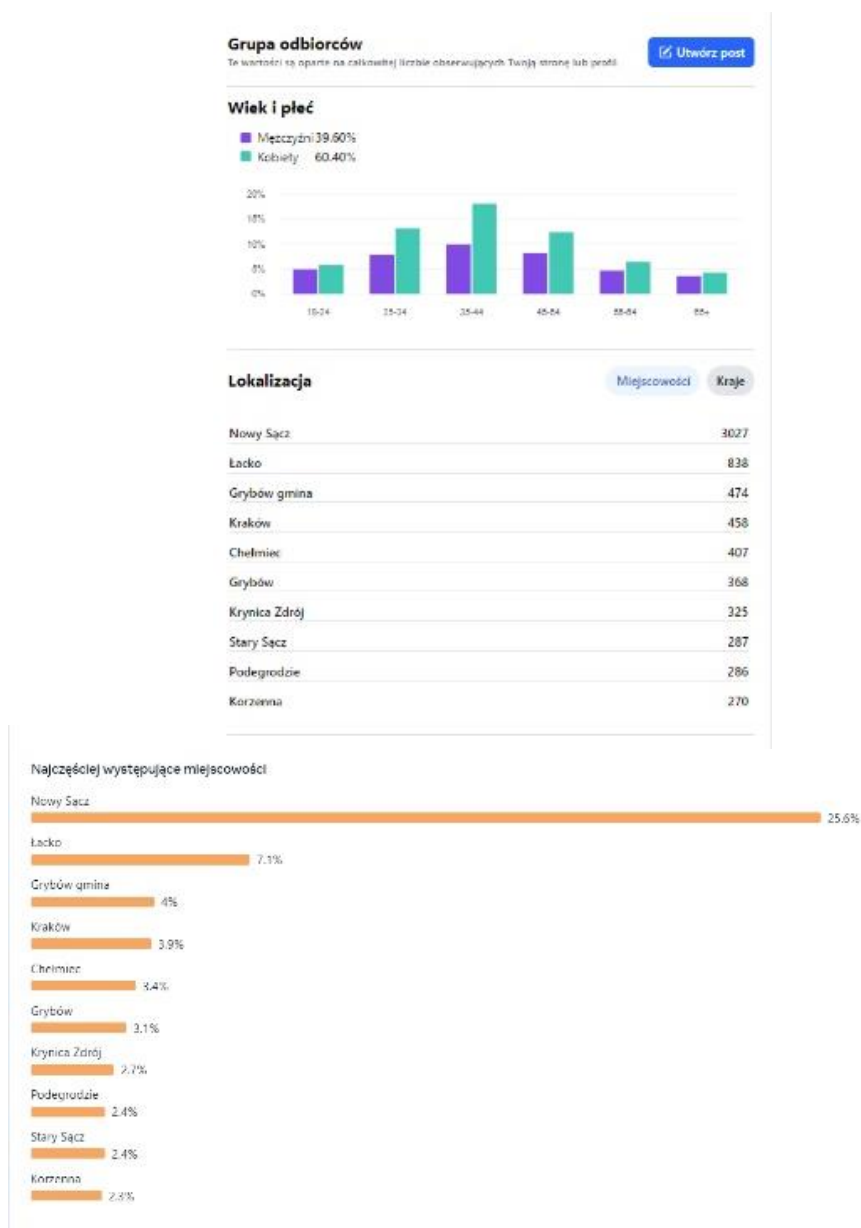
Grupa odbiorców
Te wartości są oparte na całkowitej liczbie obserwujących Twoją stronę lub profil.

Utwórz post

Wiek i płeć

Mężczyźni 39.60%
Kobiety 60.40%

20%
15%
10%
5%
0%

18-24
25-34
35-44
45-54
55-64
65+

Lokalizacja

Miejscowości
Kraje

| | |
|---|---|
| Nowy Sącz | 3027 |
| Łacko | 838 |
| Grybów gmina | 474 |
| Kraków | 458 |
| Chełmiec | 407 |
| Grybów | 368 |
| Krynica Zdrój | 325 |
| Stary Sącz | 287 |
| Podegrodzie | 286 |
| Korzenna | 270 |

Najczęściej występujące miejscowości

Nowy Sącz 25.6%
Łacko 7.1%
Grybów gmina 4%
Kraków 3.9%
Chełmiec 3.4%
Grybów 3.1%
Krynica Zdrój 2.7%
Podegrodzie 2.4%
Stary Sącz 2.4%
Korzenna 2.3%